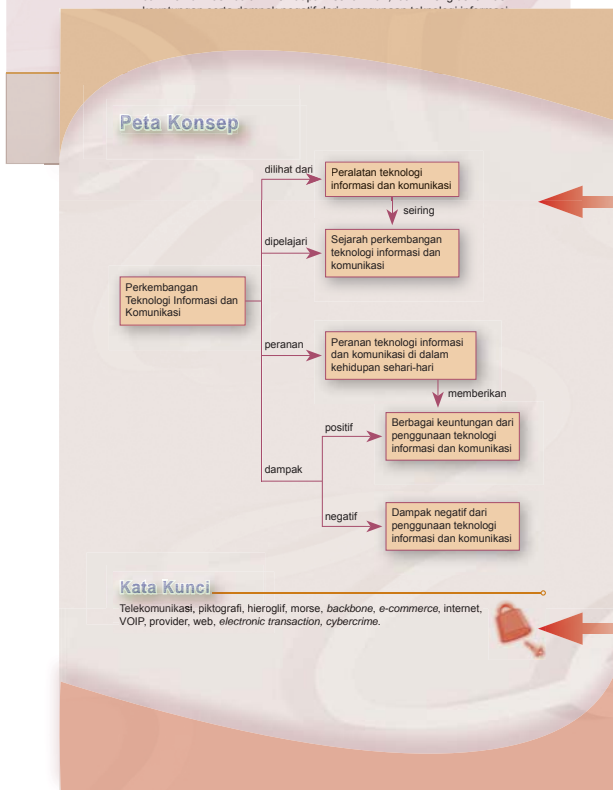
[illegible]

Peta Konsep

Perkembangan Teknologi Informasi dan Komunikasi

dilihat dari

Peralatan teknologi informasi dan komunikasi

seiring

dipelajari

Sejarah perkembangan teknologi informasi dan komunikasi

peranan

Peranan teknologi informasi dan komunikasi di dalam kehidupan sehari-hari

memberikan

dampak

positif

Berbagai keuntungan dari penggunaan teknologi informasi dan komunikasi

negatif

Dampak negatif dari penggunaan teknologi informasi dan komunikasi

Kata Kunci

Telekomunikasi, piktografi, hieroglif, morse, *backbone*, *e-commerce*, internet, VOIP, provider, web, *electronic transaction*, *cybercrime*.